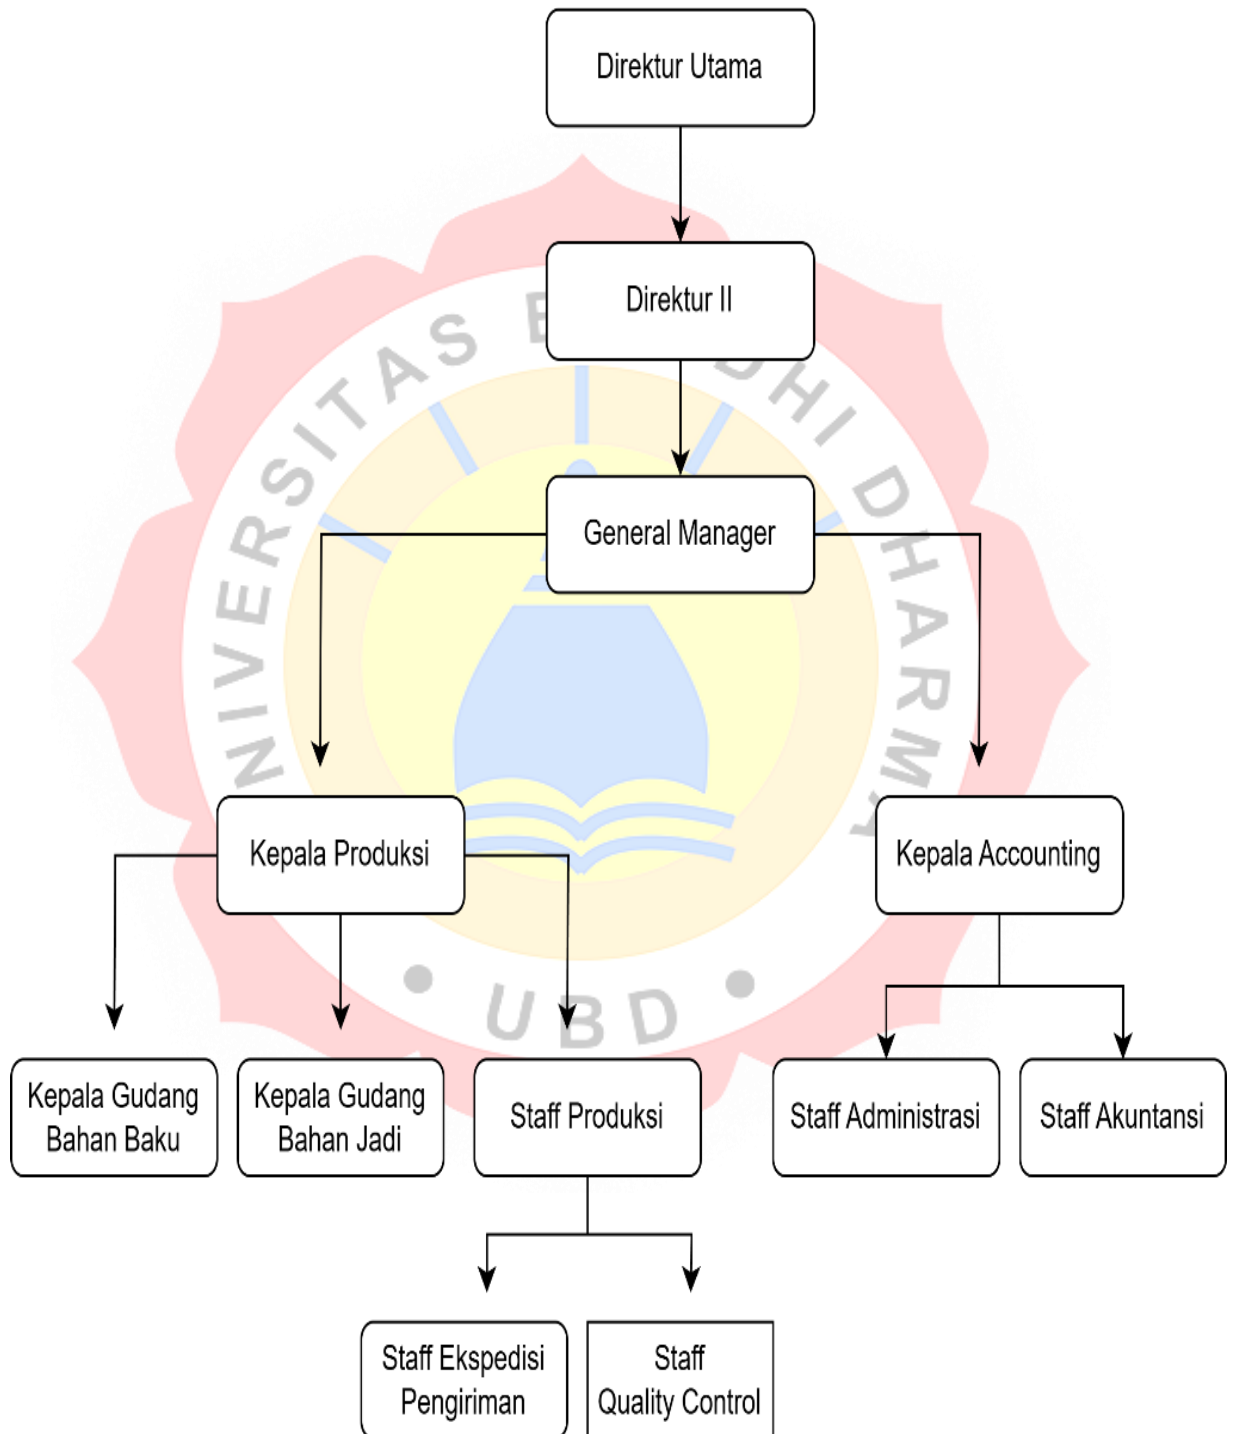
Direktur Utama

Direktur II

General Manager

Kepala Produksi

Kepala Accounting

Kepala Gudang Bahan Baku

Kepala Gudang Bahan Jadi

Staff Produksi

Staff Administrasi

Staff Akuntansi

Staff Ekspedisi Pengiriman

Staff Quality Control

UNIVERSITAS BUDHI DHARMA

UBD